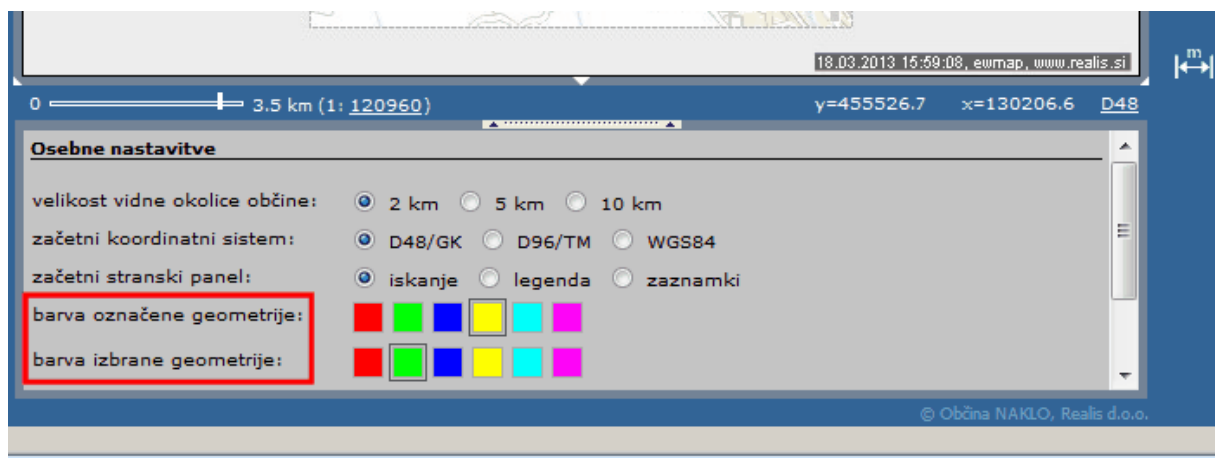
18.03.2013 15:59:08, ewmap, www.realis.si

m

0 3.5 km (1: 120960)

y=455526.7 x=130206.6 D48

Osebne nastavitve

velikost vidne okolice občine: 2 km 5 km 10 km

začetni koordinatni sistem: D48/GK D96/TM WGS84

začetni stranski panel: iskanje legenda zaznamki

barva označene geometrije:

barva izbrane geometrije:

© Občina NAKLO, Realis d.o.o.